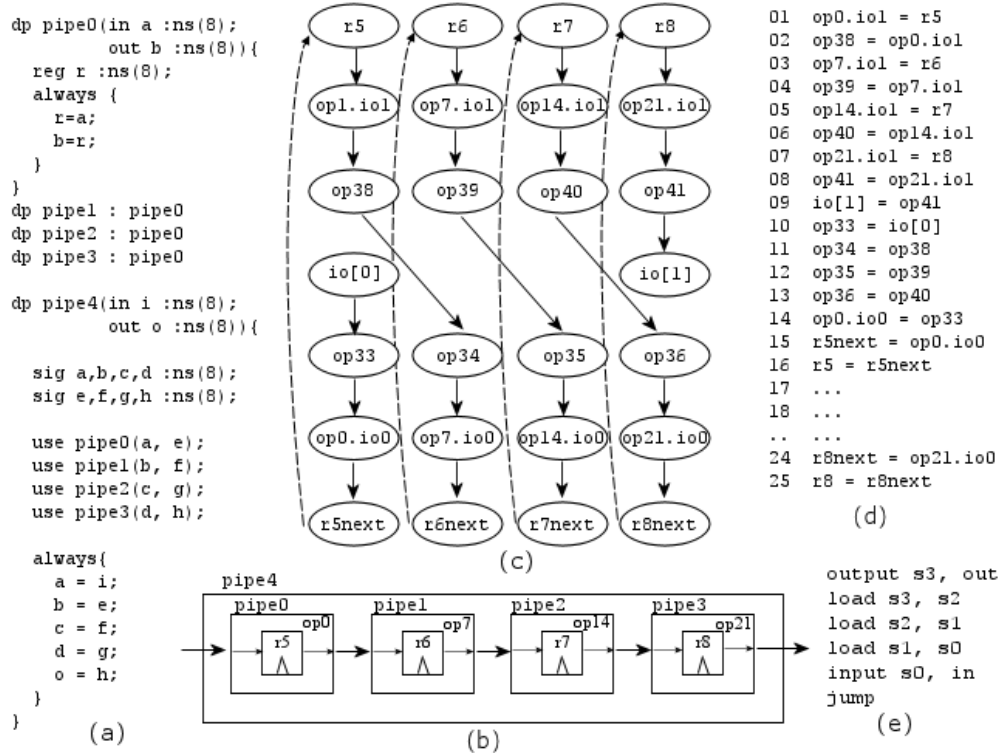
dp pipe0(in a :ns(8);
out b :ns(8)){
reg r :ns(8);
always {
r=a;
b=r;
}
}
dp pipe1 : pipe0
dp pipe2 : pipe0
dp pipe3 : pipe0

dp pipe4(in i :ns(8);
out o :ns(8)){

sig a,b,c,d :ns(8);
sig e,f,g,h :ns(8);

use pipe0(a, e);
use pipe1(b, f);
use pipe2(c, g);
use pipe3(d, h);

always{
a = i;
b = e;
c = f;
d = g;
o = h;
}
}

(a)

r5
op1.io1
op38
io[0]
op33
op0.io0
r5next

r6
op7.io1
op39
op34
op7.io0
r6next

r7
op14.io1
op40
op35
op14.io0
r7next

r8
op21.io1
op41
io[1]
op36
op21.io0
r8next

(c)

01 op0.io1 = r5
02 op38 = op0.io1
03 op7.io1 = r6
04 op39 = op7.io1
05 op14.io1 = r7
06 op40 = op14.io1
07 op21.io1 = r8
08 op41 = op21.io1
09 io[1] = op41
10 op33 = io[0]
11 op34 = op38
12 op35 = op39
13 op36 = op40
14 op0.io0 = op33
15 r5next = op0.io0
16 r5 = r5next
17 ...
18 ...
.. ...
24 r8next = op21.io0
25 r8 = r8next

(d)

pipe4
pipe0 op0 r5
pipe1 op7 r6
pipe2 op14 r7
pipe3 op21 r8

(b)

output s3, out
load s3, s2
load s2, s1
load s1, s0
input s0, in
jump

(e)